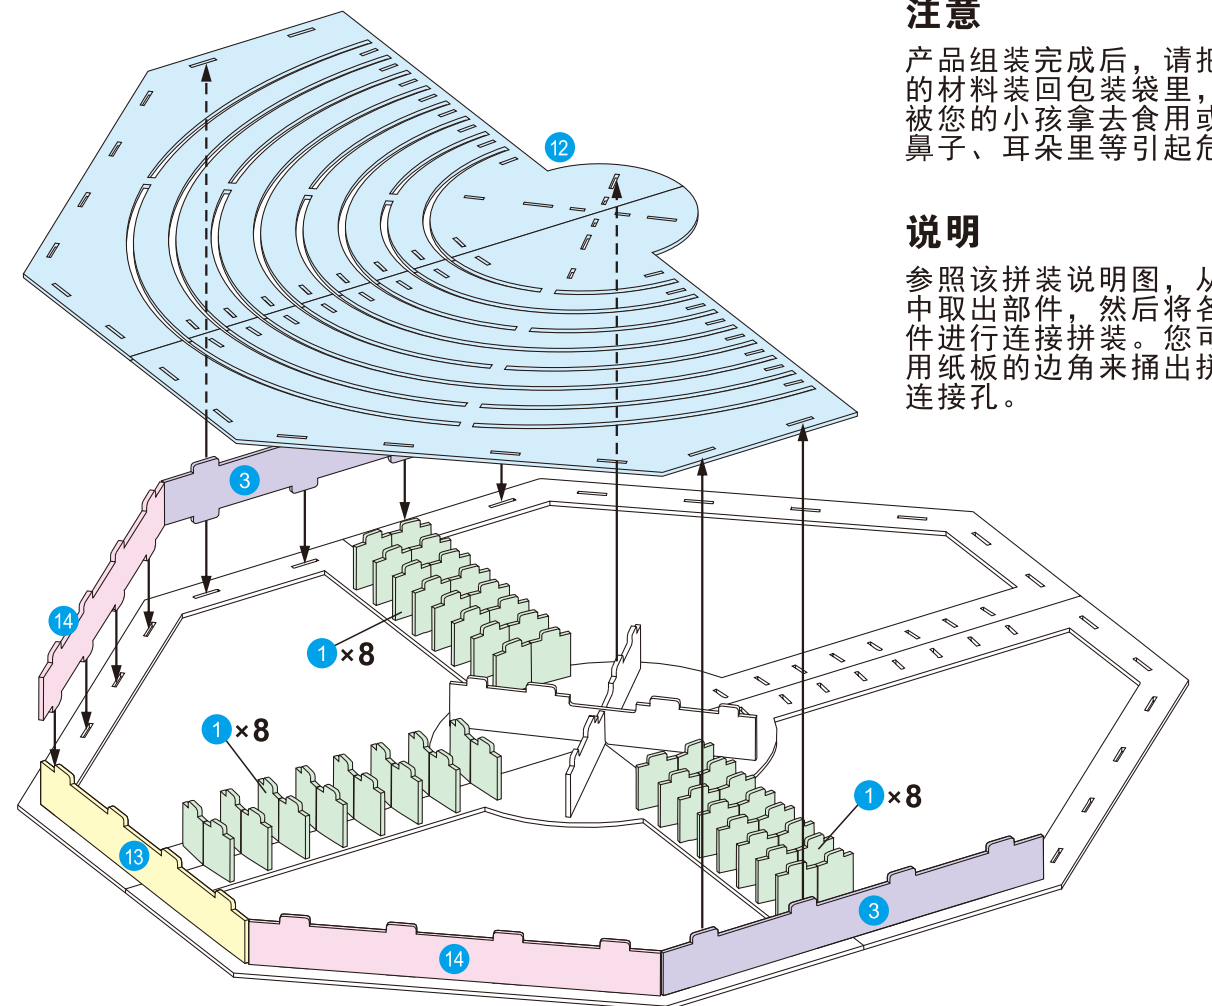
注意

产品组装完成后，请把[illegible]的材料装回包装袋里，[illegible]被您的小孩拿去食用或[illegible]鼻子、耳朵里等引起危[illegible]

说明

参照该拼装说明图，从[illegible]中取出部件，然后将各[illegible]件进行连接拼装。您可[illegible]用纸板的边角来捅出拼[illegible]连接孔。

12

3

14

1 ×8

1 ×8

1 ×8

13

14

3